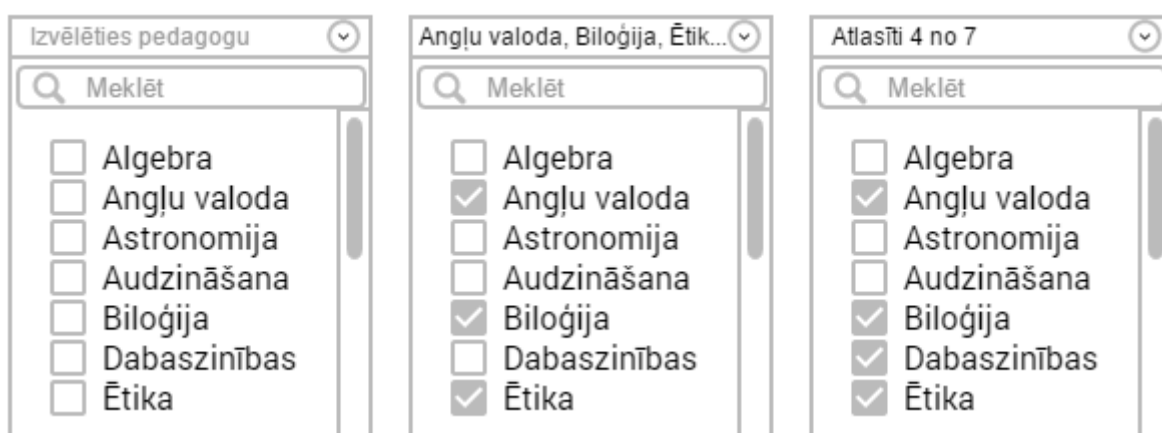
Izvēlēties pedagogu

Meklēt

Algebra
Angļu valoda
Astronomija
Audzināšana
Bioloģija
Dabaszinības
Ētika

Angļu valoda, Bioloģija, Ētik...

Meklēt

Algebra
Angļu valoda
Astronomija
Audzināšana
Bioloģija
Dabaszinības
Ētika

Atlasīti 4 no 7

Meklēt

Algebra
Angļu valoda
Astronomija
Audzināšana
Bioloģija
Dabaszinības
Ētika